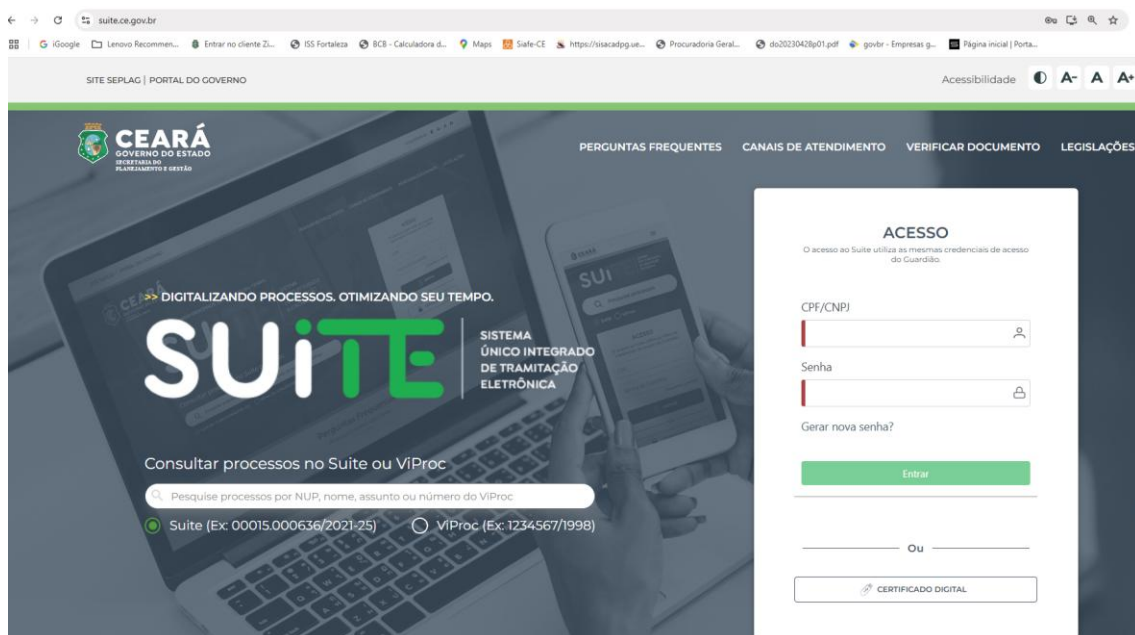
suite.ce.gov.br

iGoogle | Lenovo Recommen... | Entrar no cliente Zi... | ISS Fortaleza | BCB - Calculadora d... | Maps | Siafe-CE | https://sisacadpg.ue... | Procuradoria Geral... | do20230428p01.pdf | govbr - Empresas g... | Página inicial | Porta...

SITE SEPLAG | PORTAL DO GOVERNO

Acessibilidade A- A A+

CEARÁ
GOVERNO DO ESTADO
SECRETARIA DO PLANEJAMENTO E GESTÃO

PERGUNTAS FREQUENTES CANAIS DE ATENDIMENTO VERIFICAR DOCUMENTO LEGISLAÇÕES

>> DIGITALIZANDO PROCESSOS. OTIMIZANDO SEU TEMPO.

SUITE

SISTEMA ÚNICO INTEGRADO DE TRAMITAÇÃO ELETRÔNICA

Consultar processos no Suite ou ViProc

Pesquise processos por NUP, nome, assunto ou número do ViProc

Suite (Ex: 00015.000636/2021-25)

ViProc (Ex: 1234567/1998)

ACESSO

O acesso ao Suite utiliza as mesmas credenciais de acesso do Guardião.

CPF/CNPJ

Senha

Gerar nova senha?

Entrar

Ou

CERTIFICADO DIGITAL